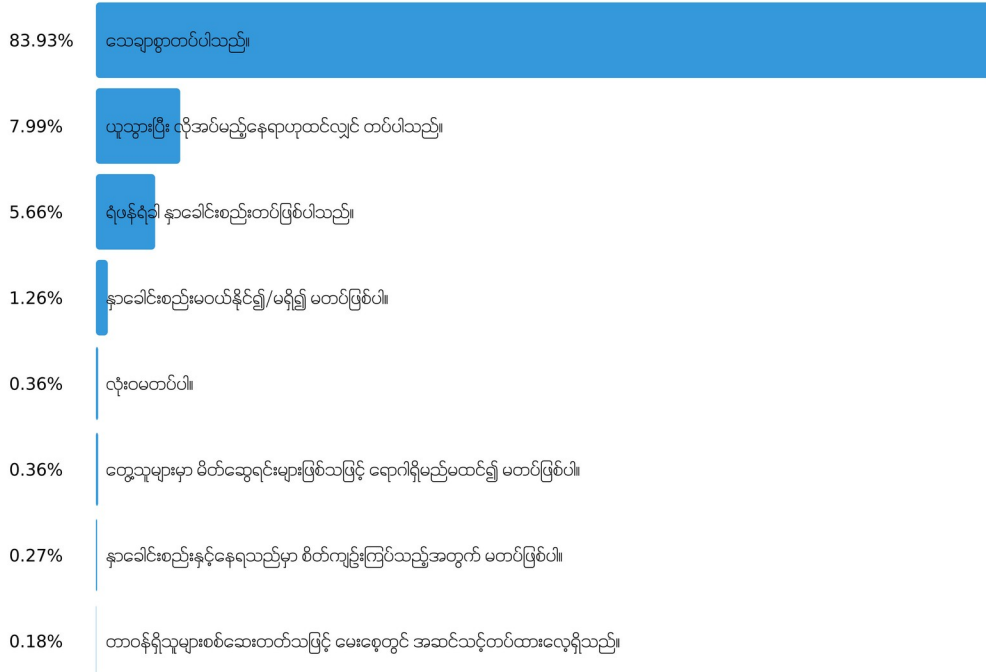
83.93% သေချာစွာတပ်ပါသည်။

7.99% ယူသွားပြီး လိုအပ်မည့်နေရာဟုထင်လျှင် တပ်ပါသည်။

5.66% ရံဖန်ရံခါ နှာခေါင်းစည်းတပ်ဖြစ်ပါသည်။

1.26% နှာခေါင်းစည်းမဝယ်နိုင်၍/မရှိ၍ မတပ်ဖြစ်ပါ။

0.36% လုံးဝမတပ်ပါ။

0.36% တွေ့သူများမှာ မိတ်ဆွေရင်းများဖြစ်သဖြင့် ရောဂါရှိမည်မထင်၍ မတပ်ဖြစ်ပါ။

0.27% နှာခေါင်းစည်းနှင့်နေရသည်မှာ စိတ်ကျဉ်းကြပ်သည့်အတွက် မတပ်ဖြစ်ပါ။

0.18% တာဝန်ရှိသူများစစ်ဆေးတတ်သဖြင့် မေးစေ့တွင် အဆင်သင့်တပ်ထားလေ့ရှိသည်။